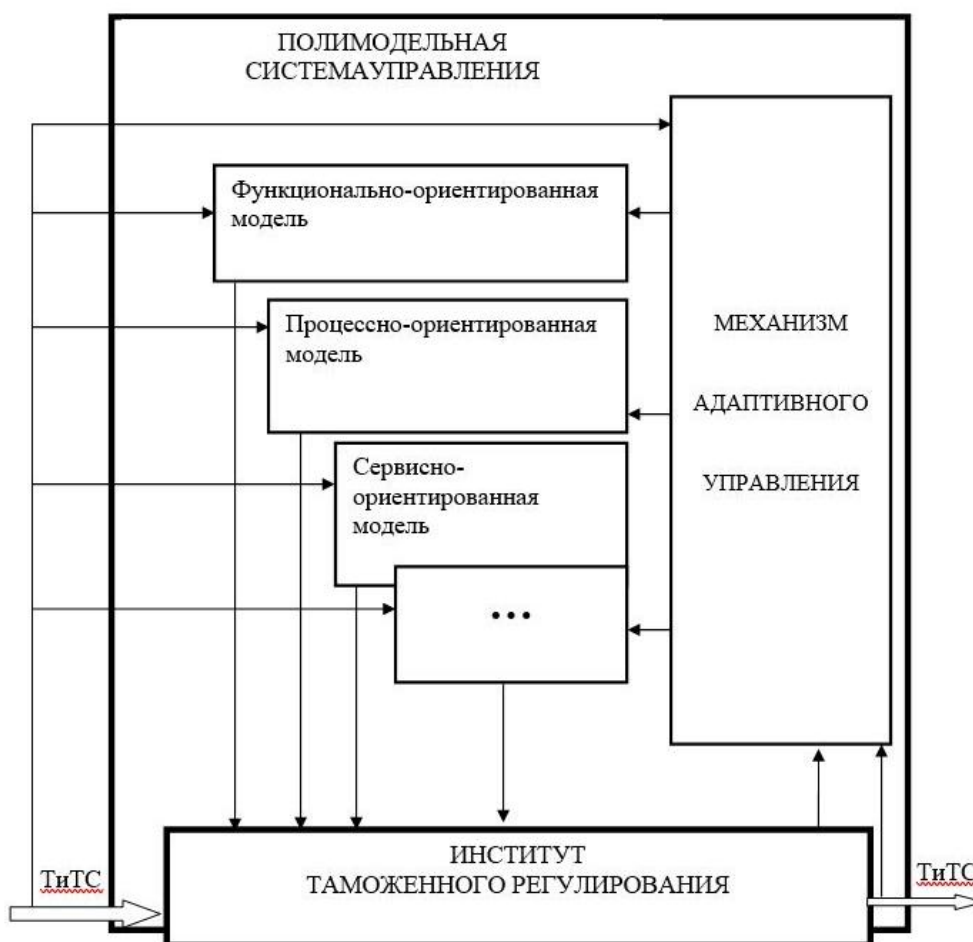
ПОЛИМОДЕЛЬНАЯ СИСТЕМАУПРАВЛЕНИЯ

Функционально-ориентированная модель

Процессно-ориентированная модель

Сервисно-ориентированная модель

...

МЕХАНИЗМ АДАПТИВНОГО УПРАВЛЕНИЯ

ТиТС

ИНСТИТУТ ТАМОЖЕННОГО РЕГУЛИРОВАНИЯ

ТиТС